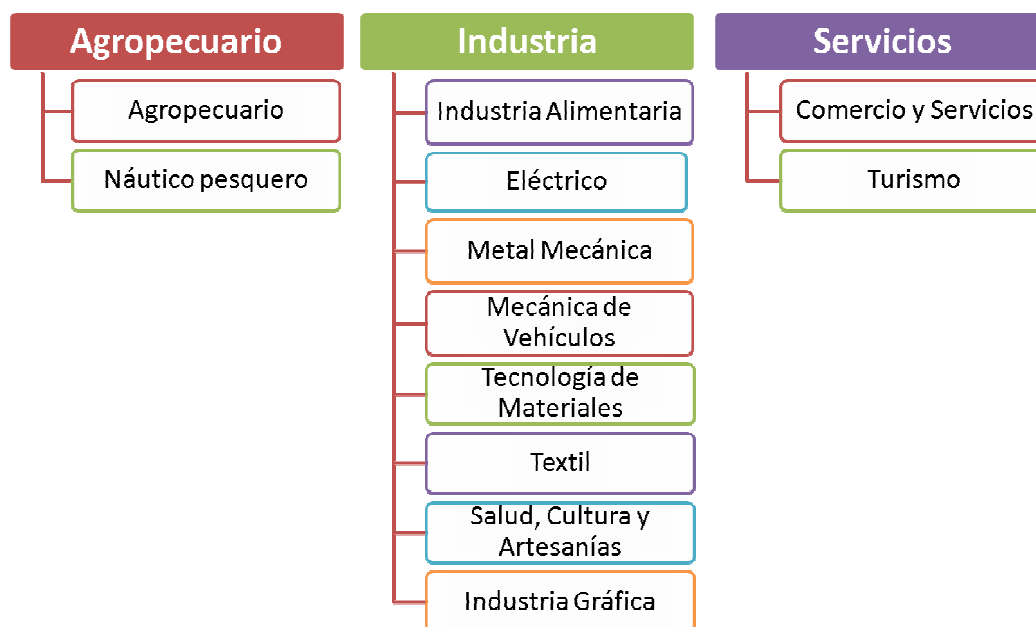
Agropecuario

Agropecuario

Náutico pesquero

Industria

Industria Alimentaria

Eléctrico

Metal Mecánica

Mecánica de Vehículos

Tecnología de Materiales

Textil

Salud, Cultura y Artesanías

Industria Gráfica

Servicios

Comercio y Servicios

Turismo